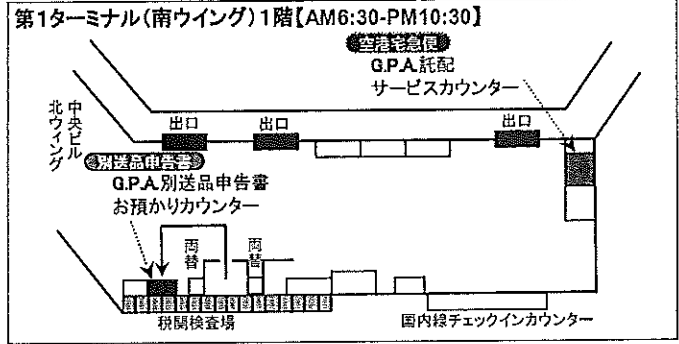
第1ターミナル(南ウイング)1階【AM6:30-PM10:30】

空港宅急便
G.P.A.託配
サービスカウンター

中央ビル
北ウイング

出口
出口
出口

別送品申告書
G.P.A.別送品申告書
お預かりカウンター

両替
両替

税関検査場

国内線チェックインカウンター